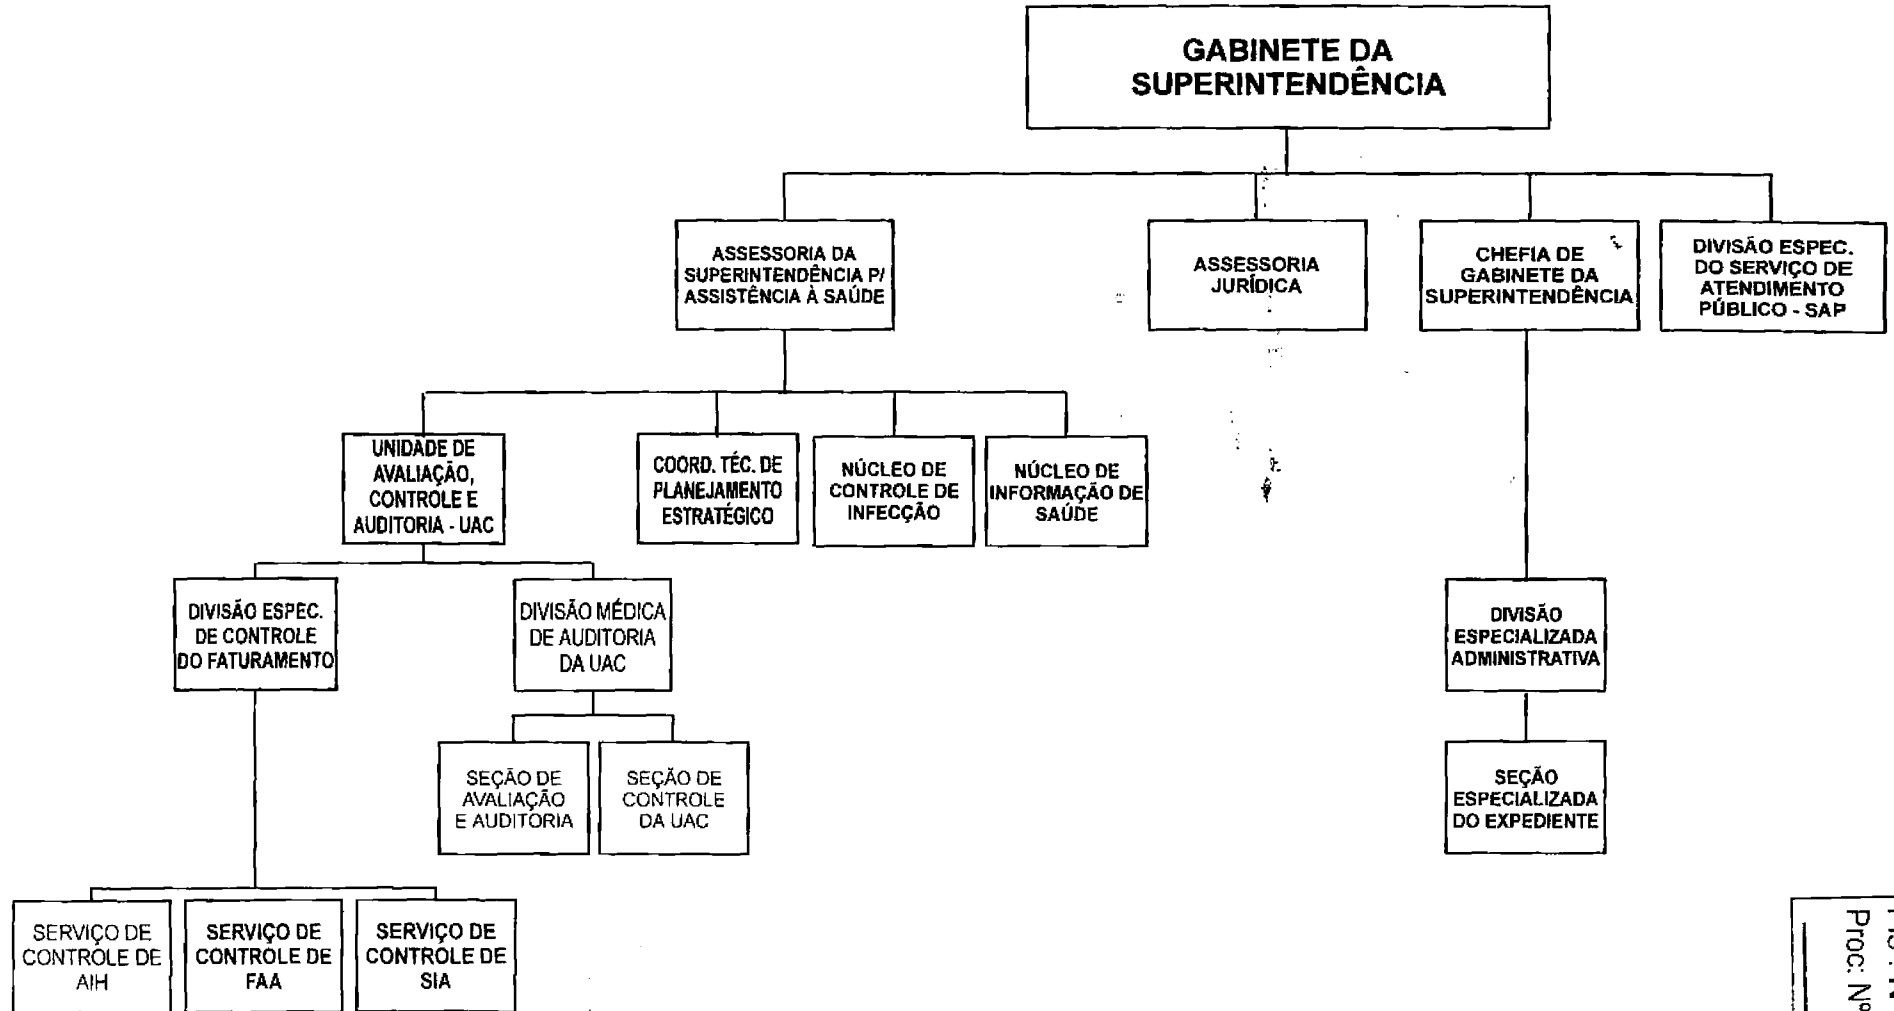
GABINETE DA SUPERINTENDÊNCIA

ASSESSORIA DA SUPERINTENDÊNCIA P/ ASSISTÊNCIA À SAÚDE

ASSESSORIA JURÍDICA

CHEFIA DE GABINETE DA SUPERINTENDÊNCIA

DIVISÃO ESPEC. DO SERVIÇO DE ATENDIMENTO PÚBLICO - SAP

UNIDADE DE AVALIAÇÃO, CONTROLE E AUDITORIA - UAC

COORD. TÉC. DE PLANEJAMENTO ESTRATÉGICO

NÚCLEO DE CONTROLE DE INFECÇÃO

NÚCLEO DE INFORMAÇÃO DE SAÚDE

DIVISÃO ESPEC. DE CONTROLE DO FATURAMENTO

DIVISÃO MÉDICA DE AUDITORIA DA UAC

DIVISÃO ESPECIALIZADA ADMINISTRATIVA

SEÇÃO DE AVALIAÇÃO E AUDITORIA

SEÇÃO DE CONTROLE DA UAC

SEÇÃO ESPECIALIZADA DO EXPEDIENTE

SERVIÇO DE CONTROLE DE AIH

SERVIÇO DE CONTROLE DE FAA

SERVIÇO DE CONTROLE DE SIA

Proc: Nº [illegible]